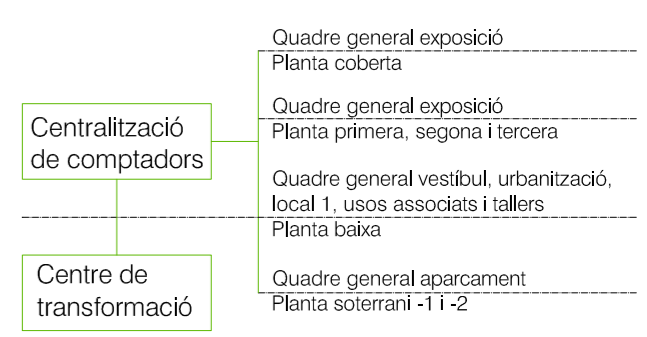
Centralització de comptadors

Centre de transformació

Quadre general exposició
Planta coberta

Quadre general exposició
Planta primera, segona i tercera

Quadre general vestíbul, urbanització, local 1, usos associats i tallers
Planta baixa

Quadre general aparcament
Planta soterrani -1 i -2